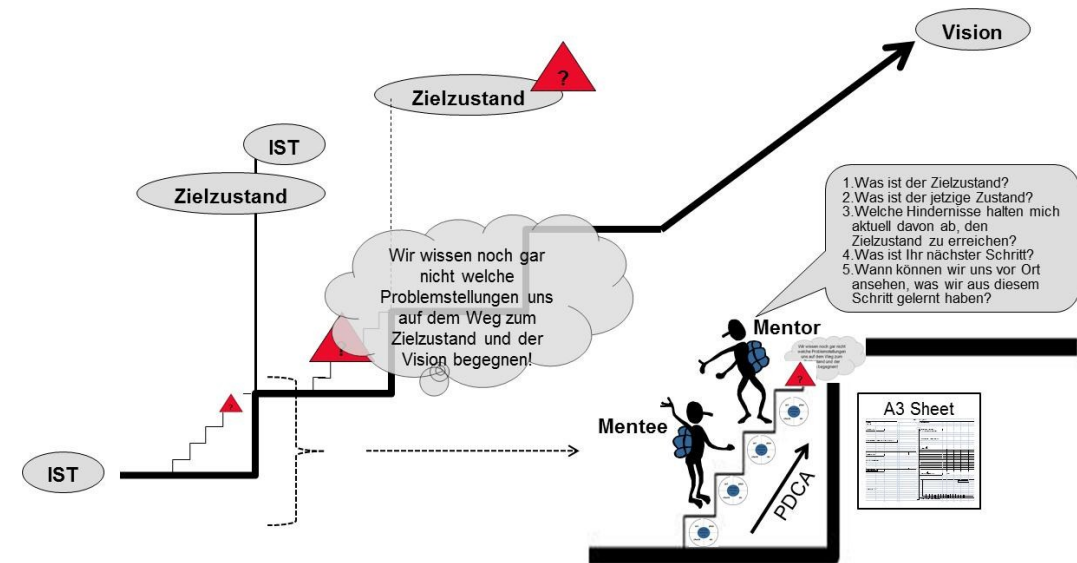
Vision

Zielzustand

?

IST

Zielzustand

Wir wissen noch gar nicht welche Problemstellungen uns auf dem Weg zum Zielzustand und der Vision begegnen!

1.Was ist der Zielzustand?
2.Was ist der jetzige Zustand?
3.Welche Hindernisse halten mich aktuell davon ab, den Zielzustand zu erreichen?
4.Was ist Ihr nächster Schritt?
5.Wann können wir uns vor Ort ansehen, was wir aus diesem Schritt gelernt haben?

Mentor

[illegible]

?

?

?

A3 Sheet

Mentee

PDCA

IST